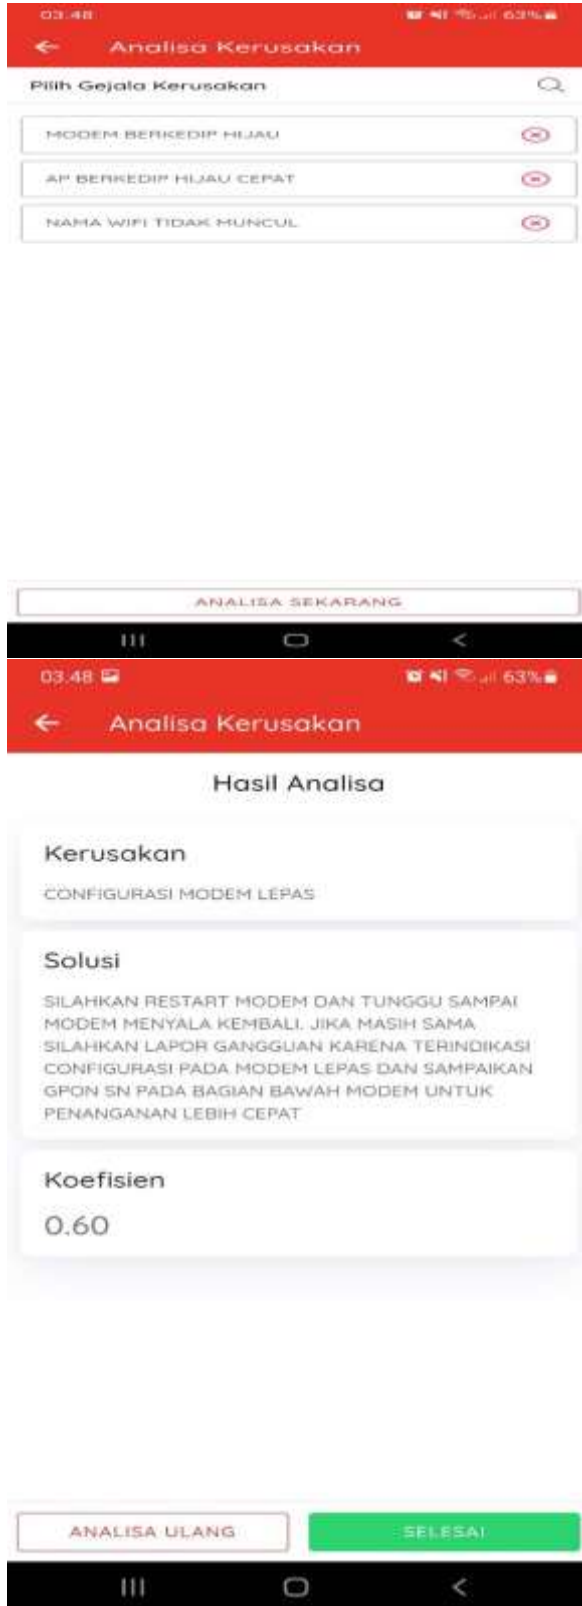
03.48 63%

Analisa Kerusakan

Pilih Gejala Kerusakan

MODEM BERKEDIP HIJAU

AP BERKEDIP HIJAU CEPAT

NAMA WIFI TIDAK MUNCUL

ANALISA SEKARANG

03.48 63%

Analisa Kerusakan

Hasil Analisa

Kerusakan

CONFIGURASI MODEM LEPAS

Solusi

SILAHKAN RESTART MODEM DAN TUNGGU SAMPAI MODEM MENYALA KEMBALI. JIKA MASIH SAMA SILAHKAN LAPOR GANGGUAN KARENA TERINDIKASI CONFIGURASI PADA MODEM LEPAS DAN SAMPAIKAN GPON SN PADA BAGIAN BAWAH MODEM UNTUK PENANGANAN LEBIH CEPAT

Koefisien

0.60

ANALISA ULANG

SELESAI